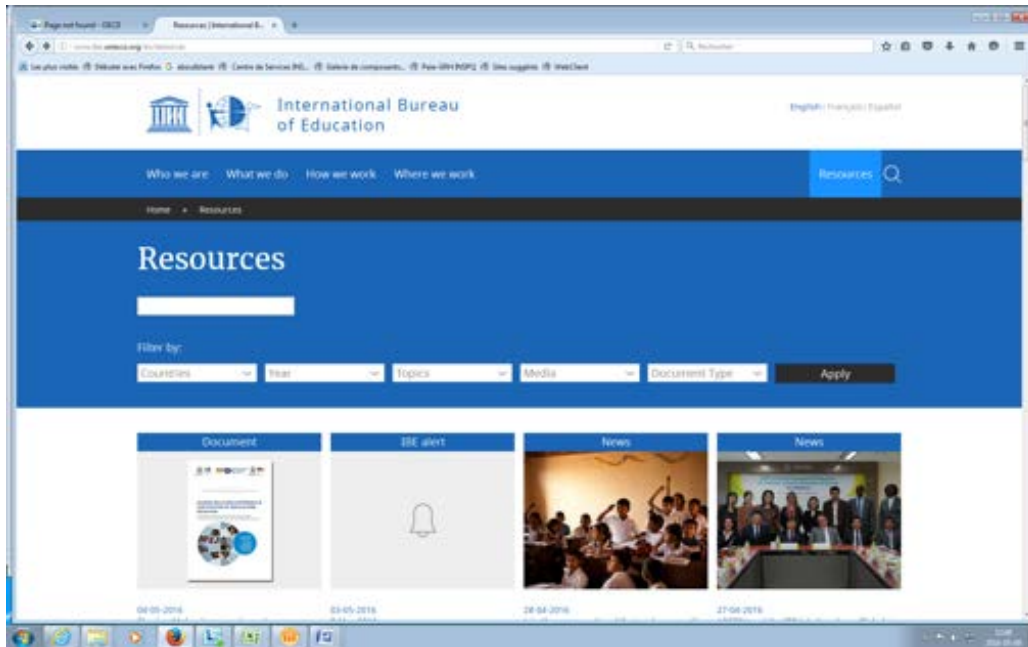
Page not found - OECD | Resources | International B... ×

www.ibe.unesco.org/en/resources

Rechercher

Les plus visités | Débuter avec Firefox | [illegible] | Centre de Services INS... | Galerie de composants... | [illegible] | Sites suggérés | WebClient

International Bureau of Education

English | Français | Español

Who we are | What we do | How we work | Where we work | Resources

Home » Resources

Resources

Filter by:

Countries | Year | Topics | Media | Document Type | Apply

Document | IBE alert | News | News

04-05-2016 | 03-05-2016 | 28-04-2016 | 27-04-2016